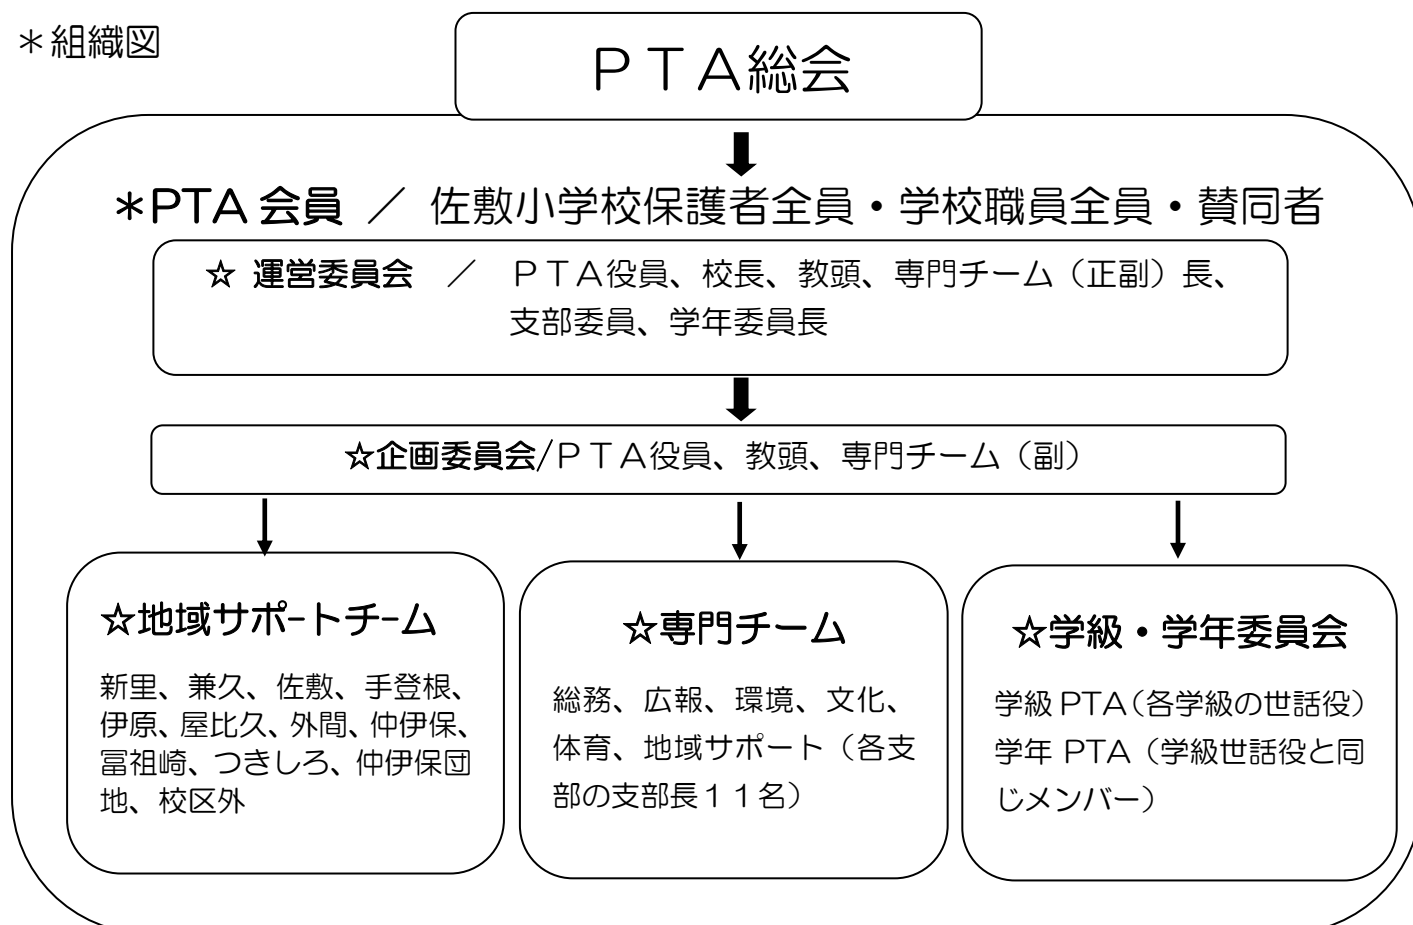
＊組織図

ＰＴＡ総会

＊PTA 会員 ／ 佐敷小学校保護者全員・学校職員全員・賛同者

☆ 運営委員会 ／ ＰＴＡ役員、校長、教頭、専門チーム（正副）長、支部委員、学年委員長

☆企画委員会/ＰＴＡ役員、教頭、専門チーム（副）

☆地域サポ-トチ-ム

新里、兼久、佐敷、手登根、伊原、屋比久、外間、仲伊保、冨祖崎、つきしろ、仲伊保団地、校区外

☆専門チーム

総務、広報、環境、文化、体育、地域サポート（各支部の支部長１１名）

☆学級・学年委員会

学級 PTA（各学級の世話役）
学年 PTA（学級世話役と同じメンバー）